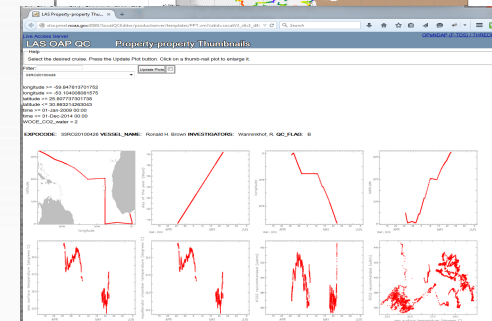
LAS Property-property Thum...

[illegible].noaa.gov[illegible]

Search

Live Access Server

LAS OAP QC Property-property Thumbnails

Help

Select the desired cruise. Press the Update Plot button. Click on a thumb-nail plot to enlarge it.

Filter:

33RO20100426

Update Plots

longitude >= -59.947815701702
longitude <= -53.104008081575
latitude >= 25.807737301735
latitude <= 30.883212083923
time >= 01-Jan-2009 00:00
time <= 01-Dec-2014 00:00
WOCE_CO2_water = 2

EXPOCODE: 33RO20100426 VESSEL_NAME: Ronald H. Brown INVESTIGATORS: Wanninkhof, R. QC_FLAG: B